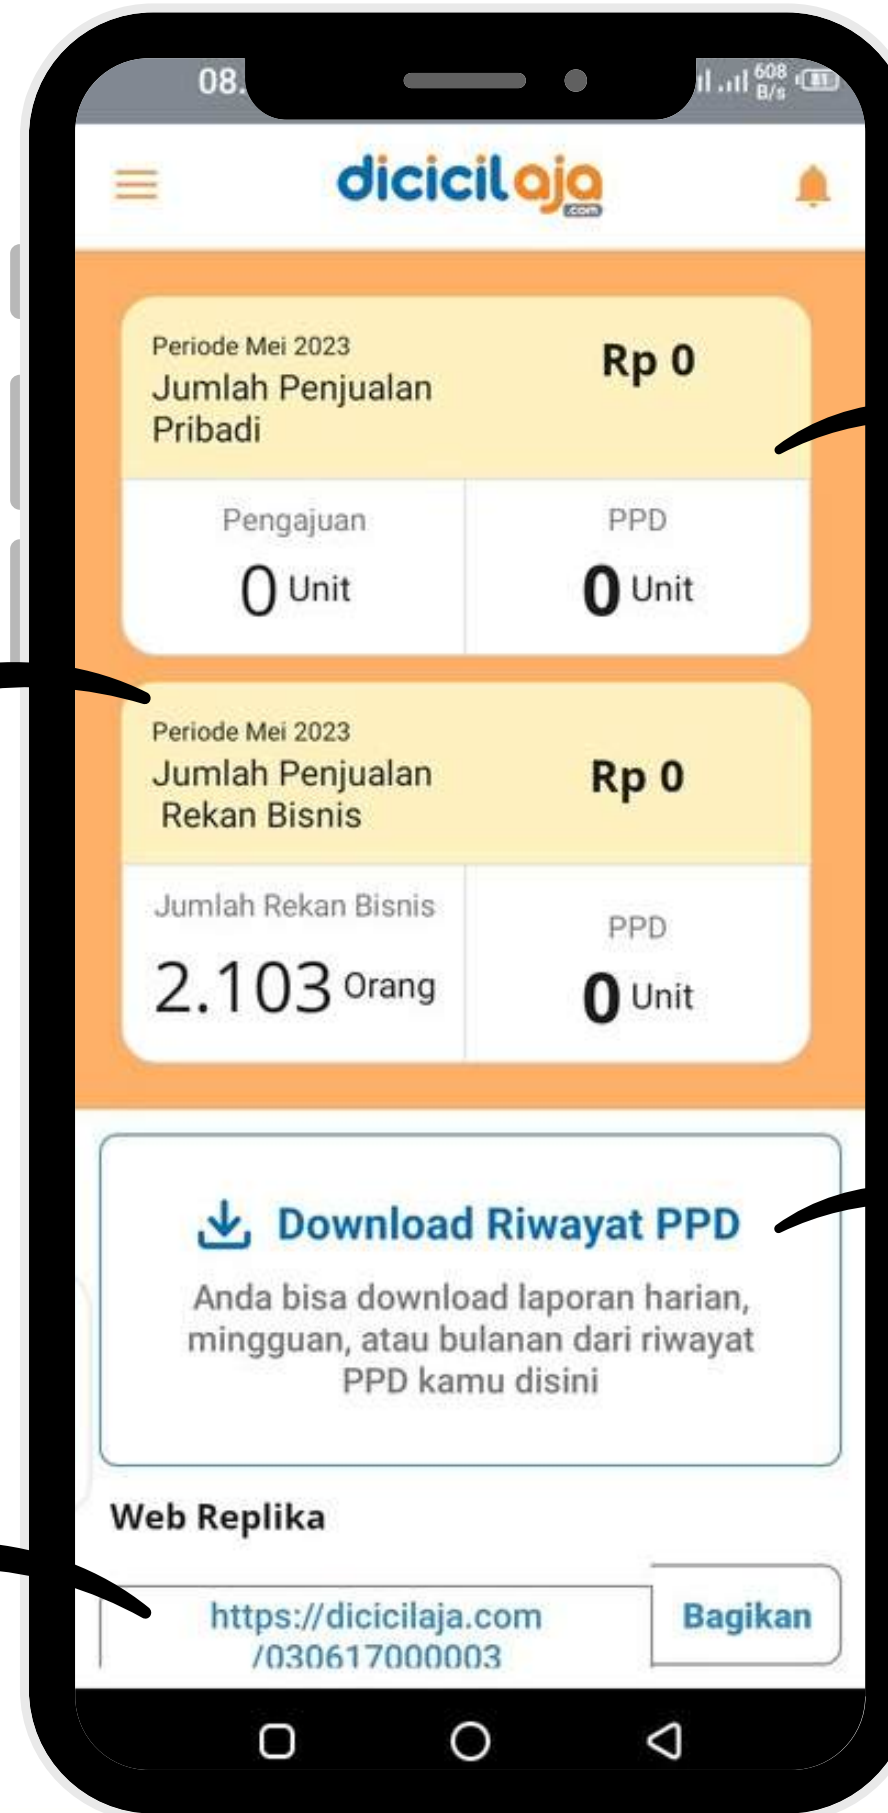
08.

608 B/s

dicicilaja .com

Periode Mei 2023
Jumlah Penjualan Pribadi

Rp 0

Pengajuan
0 Unit

PPD
0 Unit

Periode Mei 2023
Jumlah Penjualan Rekan Bisnis

Rp 0

Jumlah Rekan Bisnis
2.103 Orang

PPD
0 Unit

Download Riwayat PPD

Anda bisa download laporan harian, mingguan, atau bulanan dari riwayat PPD kamu disini

Web Replika

https://dicicilaja.com /030617000003

Bagikan